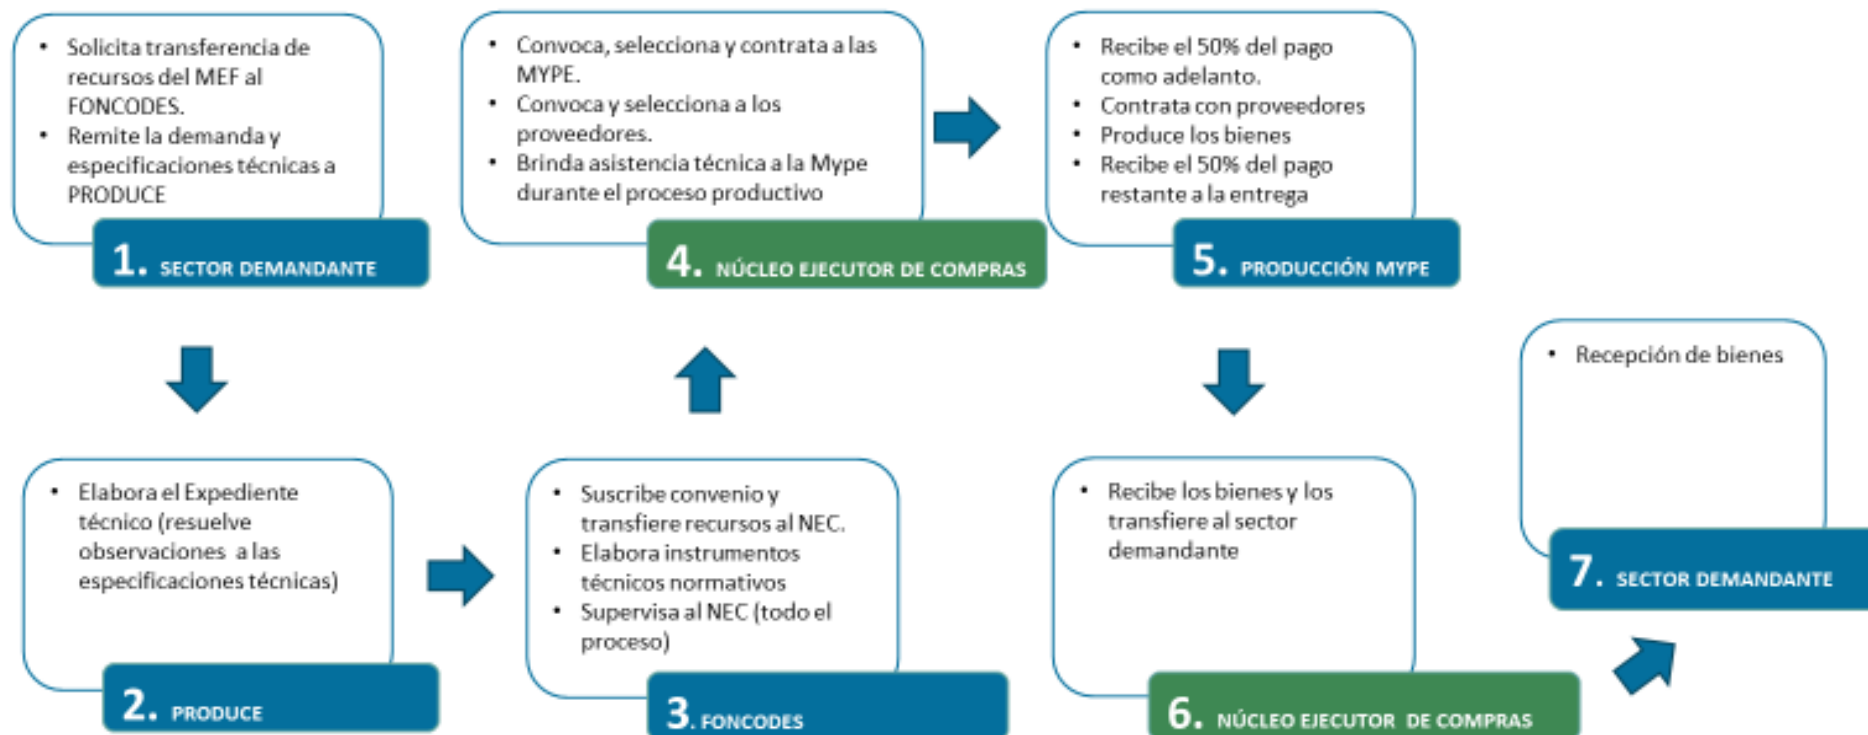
• Solicita transferencia de recursos del MEF al FONCODES.
• Remite la demanda y especificaciones técnicas a PRODUCE

1. SECTOR DEMANDANTE

• Elabora el Expediente técnico (resuelve observaciones a las especificaciones técnicas)

2. PRODUCE

• Suscribe convenio y transfiere recursos al NEC.
• Elabora instrumentos técnicos normativos
• Supervisa al NEC (todo el proceso)

3. FONCODES

• Convoca, selecciona y contrata a las MYPE.
• Convoca y selecciona a los proveedores.
• Brinda asistencia técnica a la Mype durante el proceso productivo

4. NÚCLEO EJECUTOR DE COMPRAS

• Recibe el 50% del pago como adelanto.
• Contrata con proveedores
• Produce los bienes
• Recibe el 50% del pago restante a la entrega

5. PRODUCCIÓN MYPE

• Recibe los bienes y los transfiere al sector demandante

6. NÚCLEO EJECUTOR DE COMPRAS

• Recepción de bienes

7. SECTOR DEMANDANTE